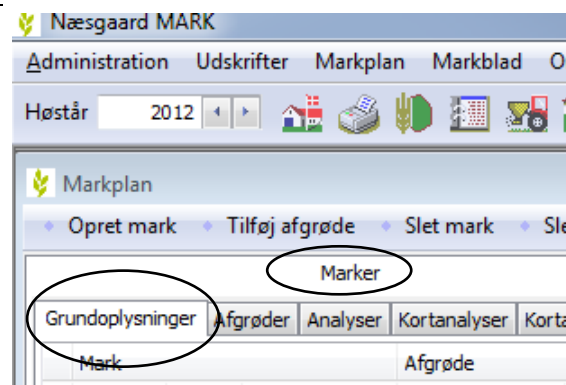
Næsgaard MARK

Administration Udskrifter Markplan Markblad O

Høstår 2012

Markplan

Opret mark Tilføj afgrøde Slet mark Sl

Marker

Grundoplysninger Afgrøder Analyser Kortanalyser Korta

Mark Afgrøde